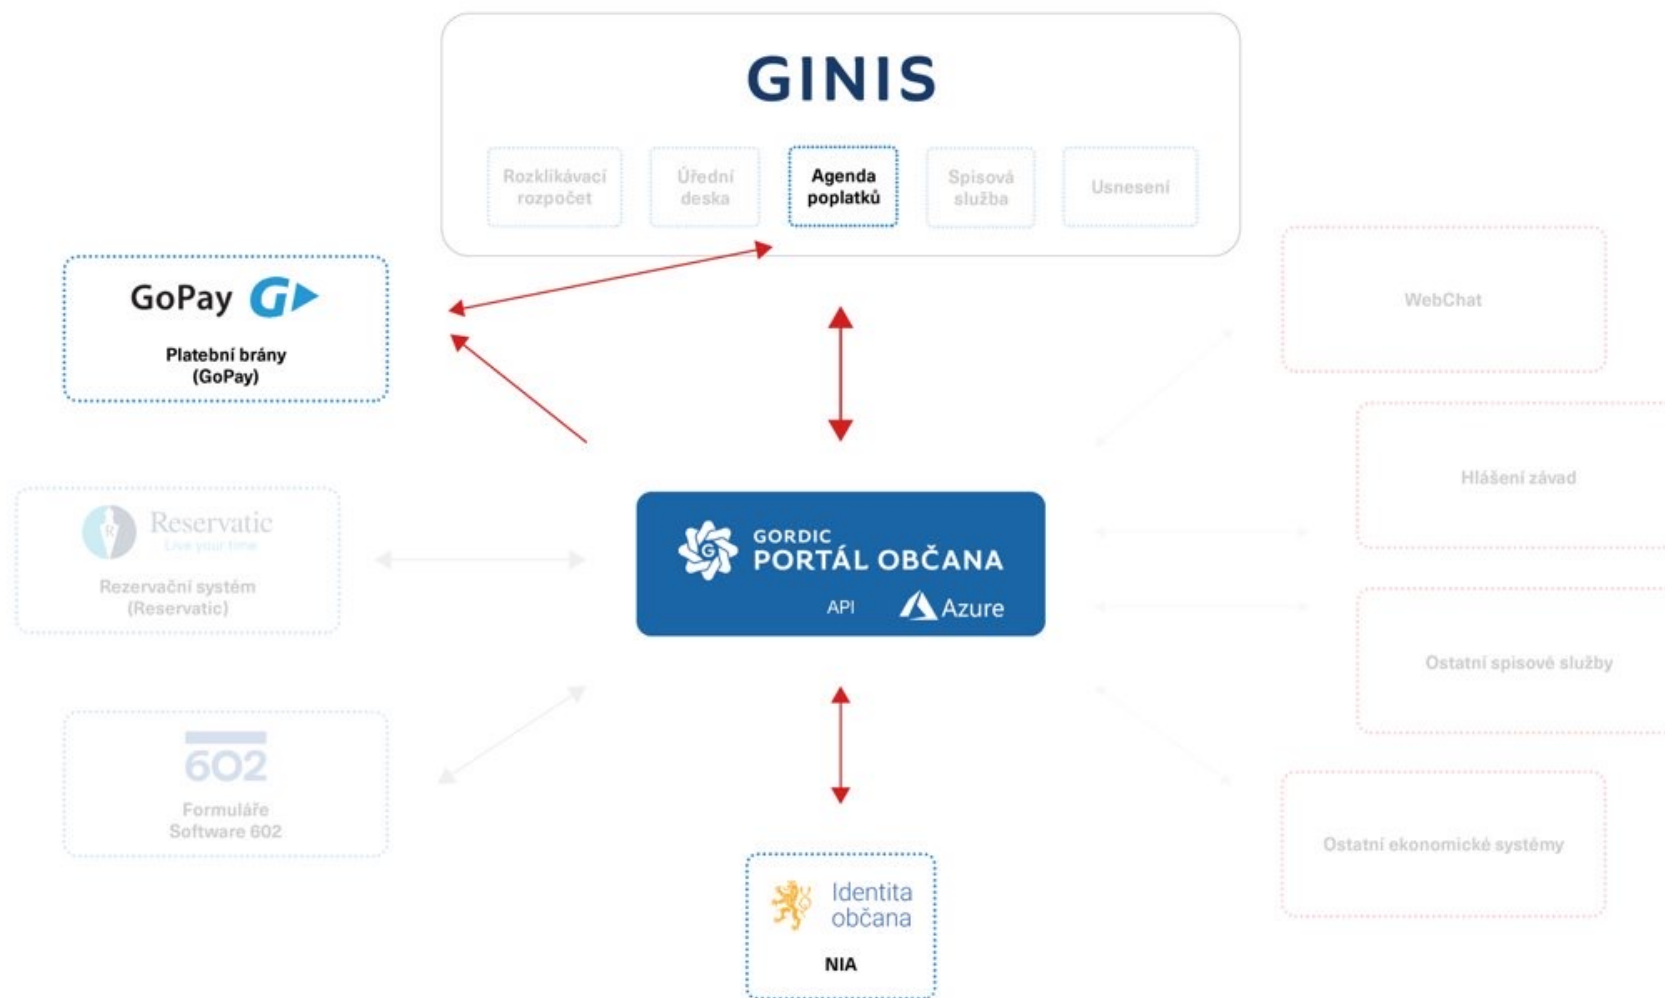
GINIS

Rozklikávací rozpočet

Úřední deska

Agenda poplatků

Spisová služba

Usnesení

GoPay

Platební brány (GoPay)

WebChat

Hlášení závad

Reservatic
Live your time

Rezervační systém (Reservatic)

GORDIC
PORTÁL OBČANA
API
Azure

Ostatní spisové služby

602

Formuláře Software 602

Ostatní ekonomické systémy

Identita občana

NIA